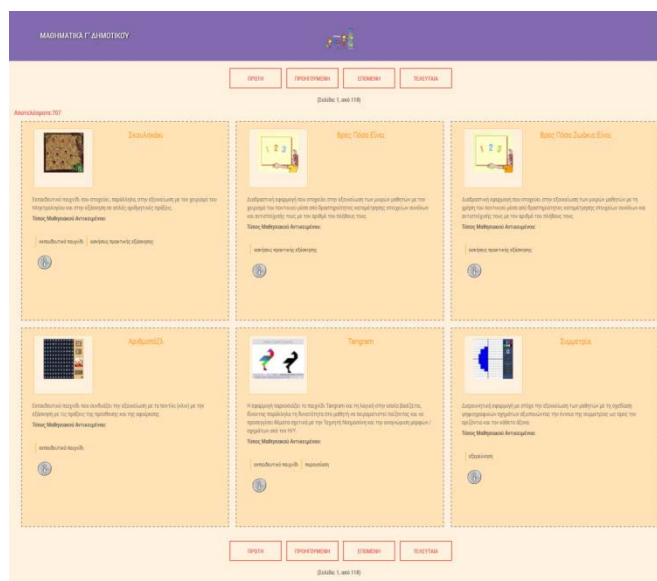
ΜΑΘΗΜΑΤΙΚΑ Γ' ΔΗΜΟΤΙΚΟΥ

ΠΡΩΤΗ | ΠΡΟΗΓΟΥΜΕΝΗ | ΕΠΟΜΕΝΗ | ΤΕΛΕΥΤΑΙΑ

(Σελίδα: 1, από 118)

Αποτελέσματα:707

Σκουλικάκι

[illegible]

Τύπος Μαθησιακού Αντικειμένου:

εκπαιδευτικό παιχνίδι | ασκήσεις πρακτικής εξάσκησης

Βρες Πόσα Είναι

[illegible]

Τύπος Μαθησιακού Αντικειμένου:

ασκήσεις πρακτικής εξάσκησης

Βρες Πόσα Ζυγάκια Είναι

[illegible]

Τύπος Μαθησιακού Αντικειμένου:

ασκήσεις πρακτικής εξάσκησης

Αριθμοί123

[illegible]

Τύπος Μαθησιακού Αντικειμένου:

εκπαιδευτικό παιχνίδι

Tangram

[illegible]

Τύπος Μαθησιακού Αντικειμένου:

εκπαιδευτικό παιχνίδι | περιγράμ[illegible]

Συμμετρία

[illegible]

Τύπος Μαθησιακού Αντικειμένου:

εξερεύνηση

ΠΡΩΤΗ | ΠΡΟΗΓΟΥΜΕΝΗ | ΕΠΟΜΕΝΗ | ΤΕΛΕΥΤΑΙΑ

(Σελίδα: 1, από 118)